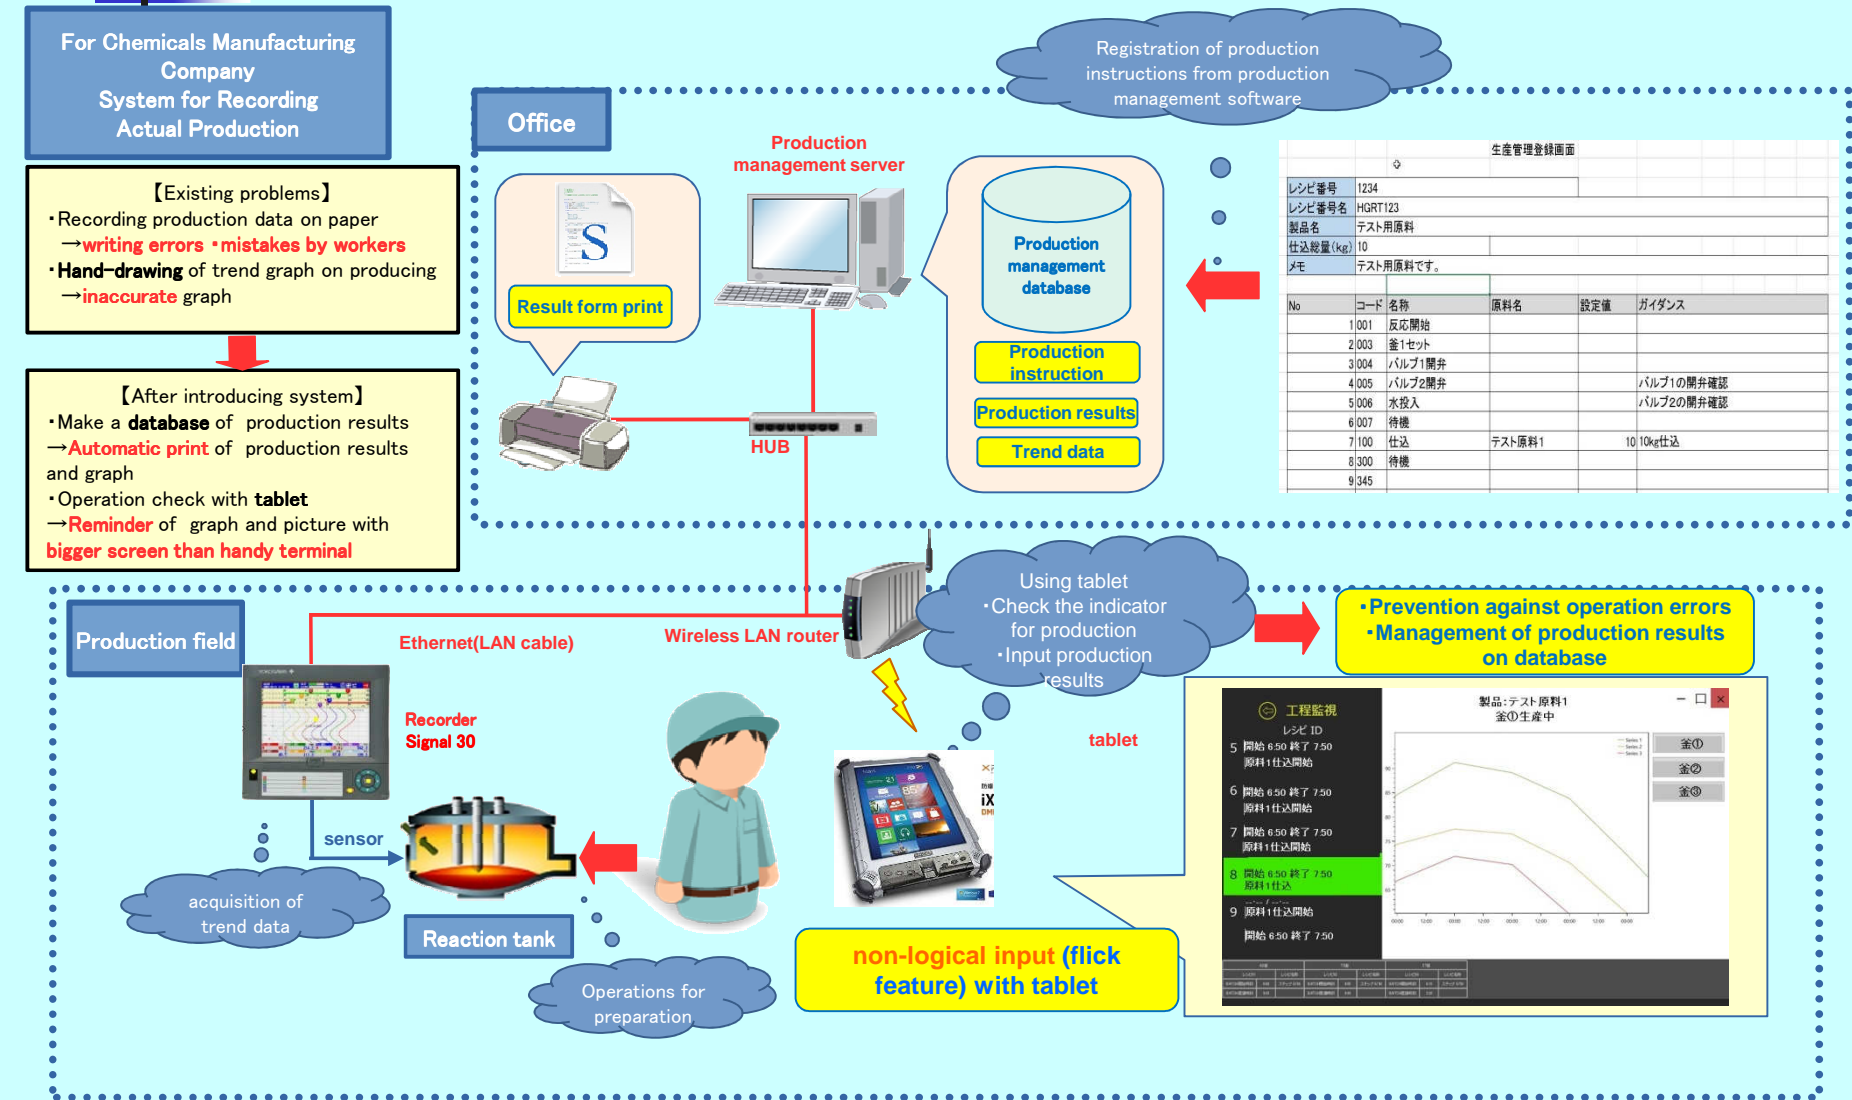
For Chemicals Manufacturing Company
System for Recording Actual Production

【Existing problems】
・Recording production data on paper
→writing errors ・mistakes by workers
・Hand-drawing of trend graph on producing
→inaccurate graph

【After introducing system】
・Make a database of production results
→Automatic print of production results and graph
・Operation check with tablet
→Reminder of graph and picture with bigger screen than handy terminal

Office

Registration of production instructions from production management software

Production management server

Result form print

HUB

Production management database

Production instruction

Production results

Trend data

生産管理登録画面

| | |
|---|---|
| レシピ番号 | 1234 |
| レシピ番号名 | HGRT123 |
| 製品名 | テスト用原料 |
| 仕込総量(kg) | 10 |
| メモ | テスト用原料です。 |

| No | コード | 名称 | 原料名 | 設定値 | ガイダンス |
|---|---|---|---|---|---|
| 1 | 001 | 反応開始 | | | |
| 2 | 003 | 釜1セット | | | |
| 3 | 004 | バルブ1開弁 | | | |
| 4 | 005 | バルブ2開弁 | | | バルブ1の開弁確認 |
| 5 | 006 | 水投入 | | | バルブ2の開弁確認 |
| 6 | 007 | 待機 | | | |
| 7 | 100 | 仕込 | テスト原料1 | 10 | 10kg仕込 |
| 8 | 300 | 待機 | | | |
| 9 | 345 | | | | |

Production field

Ethernet(LAN cable)

Wireless LAN router

Using tablet
・Check the indicator for production
・Input production results

・Prevention against operation errors
・Management of production results on database

Recorder
Signal 30

sensor

acquisition of trend data

Reaction tank

Operations for preparation

tablet

non-logical input (flick feature) with tablet

工程監視
レシピ ID
5 開始 6:50 終了 7:50 原料1仕込開始
6 開始 6:50 終了 7:50 原料1仕込開始
7 開始 6:50 終了 7:50 原料1仕込開始
8 開始 6:50 終了 7:50 原料1仕込
9 原料1仕込開始 開始 6:50 終了 7:50

製品:テスト原料1
釜①生産中
釜①
釜②
釜③